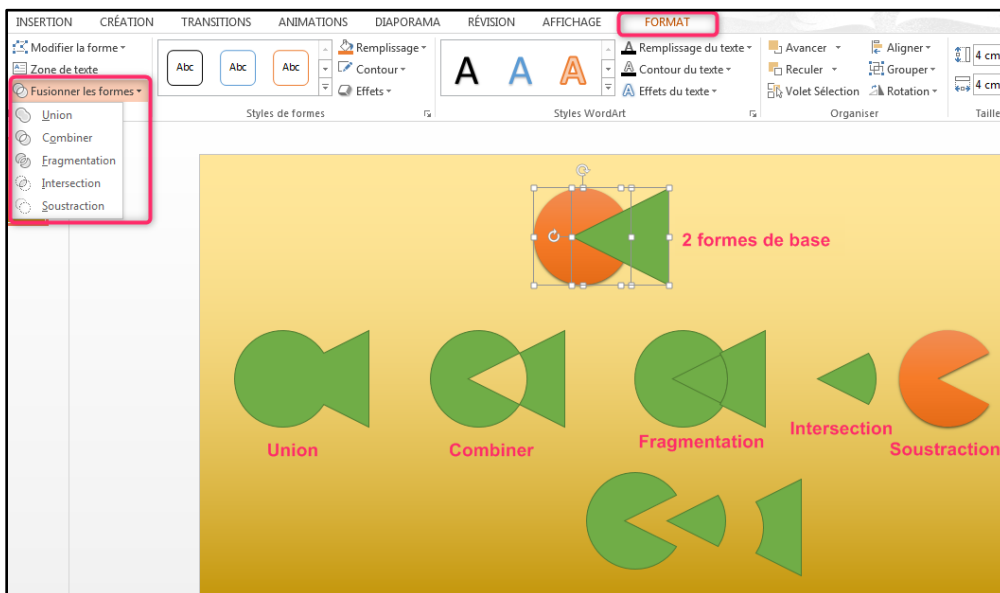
INSERTION CRÉATION TRANSITIONS ANIMATIONS DIAPORAMA RÉVISION AFFICHAGE FORMAT

Modifier la forme
Zone de texte
Fusionner les formes
Union
Combiner
Fragmentation
Intersection
Soustraction

Abc Abc Abc
Remplissage
Contour
Effets
Styles de formes

A A A
Remplissage du texte
Contour du texte
Effets du texte
Styles WordArt

Avancer
Reculer
Volet Sélection
Aligner
Grouper
Rotation
Organiser

4 cm
4 cm
Taille

2 formes de base

Union
Combiner
Fragmentation
Intersection
Soustraction